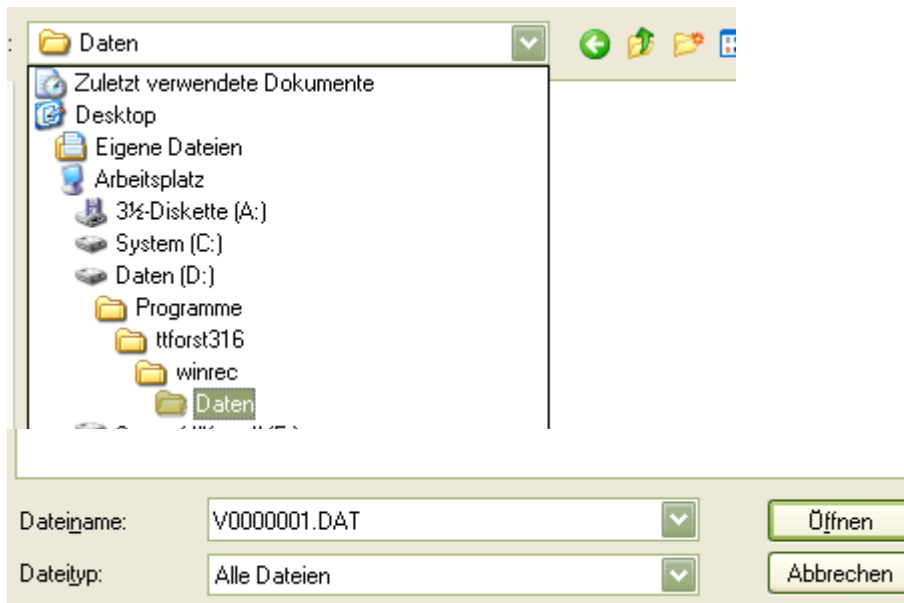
:
Daten

Zuletzt verwendete Dokumente
Desktop
Eigene Dateien
Arbeitsplatz
3½-Diskette (A:)
System (C:)
Daten (D:)
Programme
ttforst316
winrec
Daten
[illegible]

Dateiname: V0000001.DAT
Dateityp: Alle Dateien

Öffnen
Abbrechen